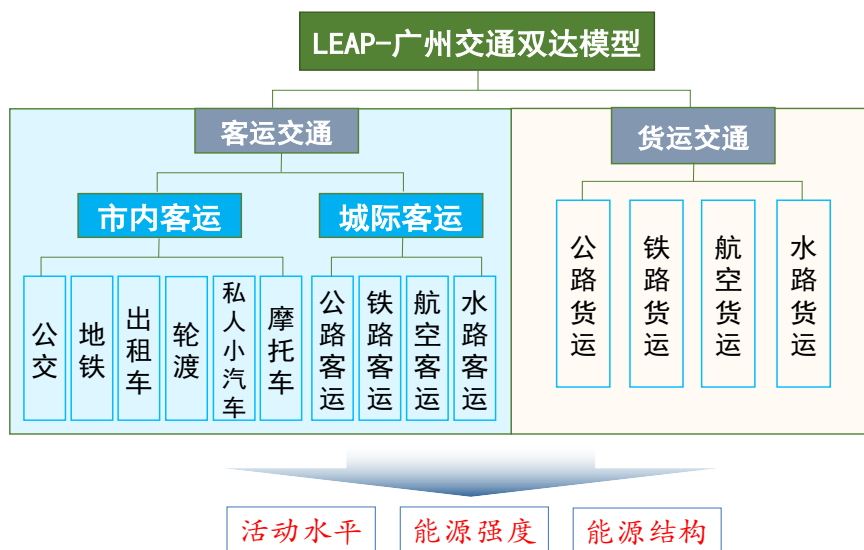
LEAP-广州交通双达模型

客运交通

市内客运

公交

地铁

出租车

轮渡

私人小汽车

摩托车

城际客运

公路客运

铁路客运

航空客运

水路客运

货运交通

公路货运

铁路货运

航空货运

水路货运

活动水平

能源强度

能源结构